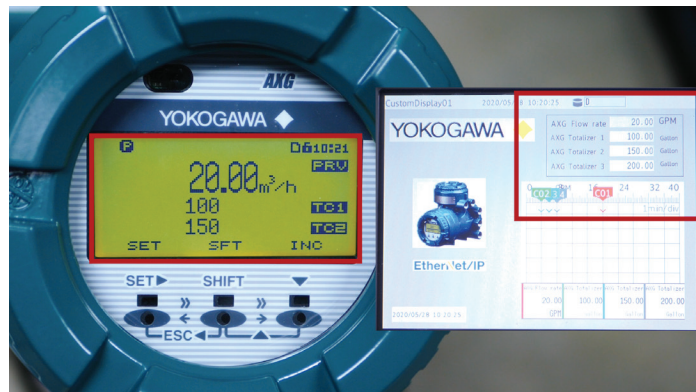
AXG
YOKOGAWA

P D 10:21
PRV
20.00 $m^3/h$
100 TC1
150 TC2
SET SFT INC

SET ▶ SHIFT ▼
» »
ESC ◀ ▲

CustomDisplay01 2020/05/28 10:20:25
YOKOGAWA
AXG Flow rate 20.00 GPM
AXG Totalizer 1 100.00 Gallon
AXG Totalizer 2 150.00 Gallon
AXG Totalizer 3 200.00 Gallon
0 24 32 40
CO2 CO1
Ethernet/IP
2020/05/28 10:20:25
20.00 100.00 150.00 200.00
GPM